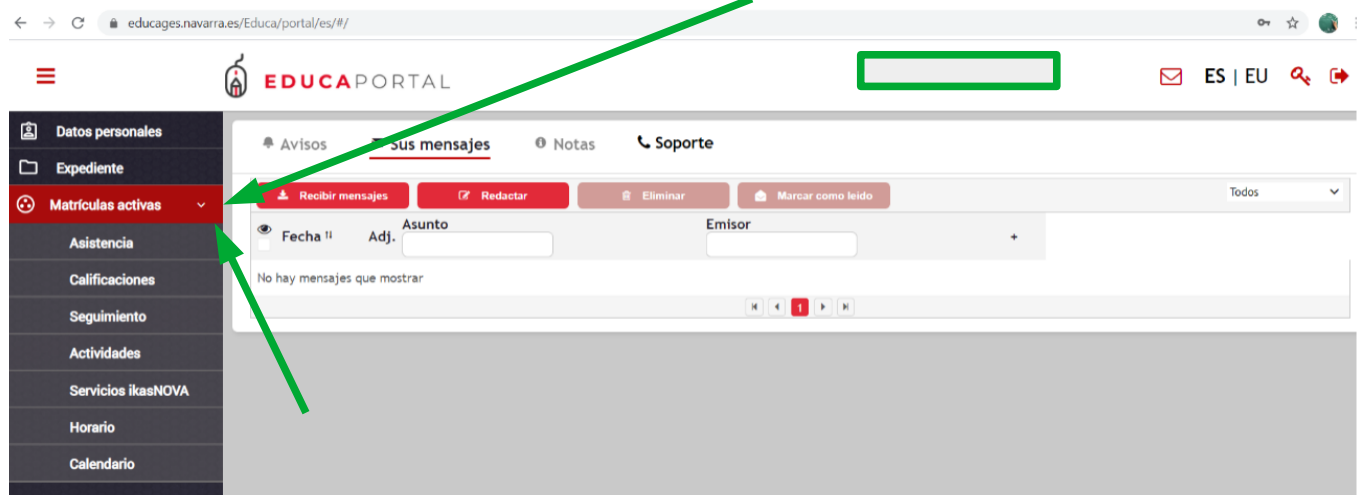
educages.navarra.es/Educa/portal/es/#/

EDUCAPORTAL

ES | EU

Datos personales
Expediente
Matrículas activas
Asistencia
Calificaciones
Seguimiento
Actividades
Servicios ikasNOVA
Horario
Calendario

Avisos
Sus mensajes
Notas
Soporte

Recibir mensajes
Redactar
Eliminar
Marcar como leído
Todos

Fecha
Adj.
Asunto
Emisor
+

No hay mensajes que mostrar

1